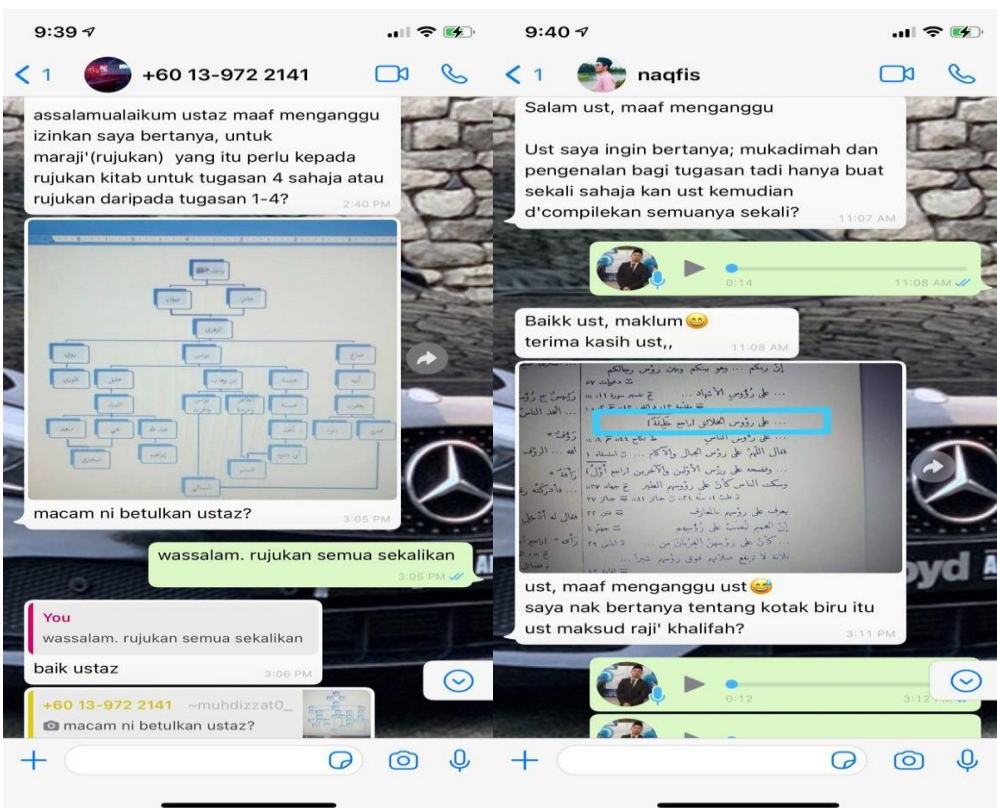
9:39

1 +60 13-972 2141

assalamualaikum ustaz maaf menganggu izinkan saya bertanya, untuk maraji'(rujukan) yang itu perlu kepada rujukan kitab untuk tugasan 4 sahaja atau rujukan daripada tugasan 1-4? 2:40 PM

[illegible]

macam ni betulkan ustaz? 3:05 PM

wassalam. rujukan semua sekalikan 3:05 PM

You
wassalam. rujukan semua sekalikan

baik ustaz 3:06 PM

+60 13-972 2141 ~muhdizzat0_
macam ni betulkan ustaz?

9:40

1 naqfis

Salam ust, maaf menganggu

Ust saya ingin bertanya; mukadimah dan pengenalan bagi tugasan tadi hanya buat sekali sahaja kan ust kemudian d'compilekan semuanya sekali? 11:07 AM

0:14 11:08 AM

Baikk ust, maklum😊
terima kasih ust,, 11:08 AM

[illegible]

ust, maaf menganggu ust😅
saya nak bertanya tentang kotak biru itu ust maksud raji' khalifah? 3:11 PM

0:12 3:12